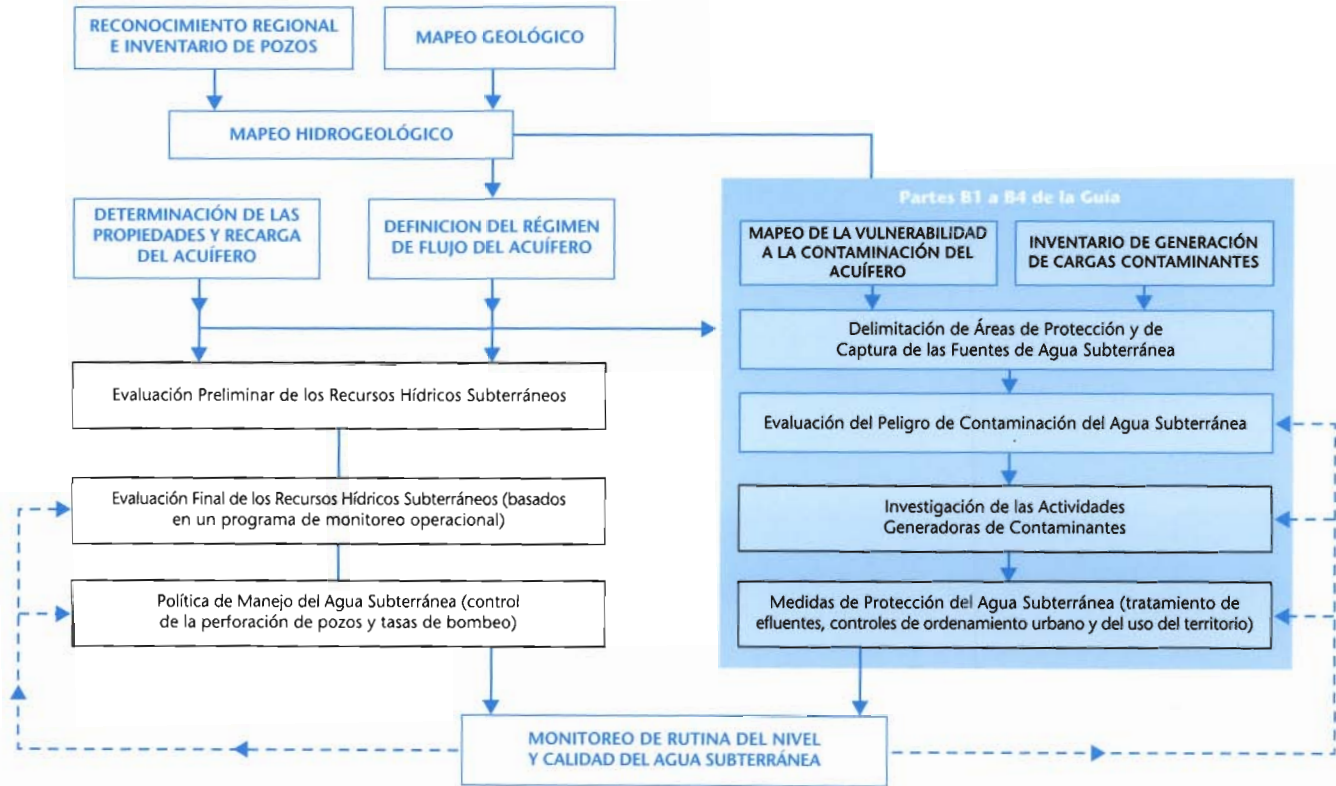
RECONOCIMIENTO REGIONAL E INVENTARIO DE POZOS

MAPEO GEOLÓGICO

MAPEO HIDROGEOLÓGICO

DETERMINACIÓN DE LAS PROPIEDADES Y RECARGA DEL ACUÍFERO

DEFINICION DEL RÉGIMEN DE FLUJO DEL ACUÍFERO

Evaluación Preliminar de los Recursos Hídricos Subterráneos

Evaluación Final de los Recursos Hídricos Subterráneos (basados en un programa de monitoreo operacional)

Política de Manejo del Agua Subterránea (control de la perforación de pozos y tasas de bombeo)

Partes B1 a B4 de la Guía

MAPEO DE LA VULNERABILIDAD A LA CONTAMINACIÓN DEL ACUÍFERO

INVENTARIO DE GENERACIÓN DE CARGAS CONTAMINANTES

Delimitación de Áreas de Protección y de Captura de las Fuentes de Agua Subterránea

Evaluación del Peligro de Contaminación del Agua Subterránea

Investigación de las Actividades Generadoras de Contaminantes

Medidas de Protección del Agua Subterránea (tratamiento de efluentes, controles de ordenamiento urbano y del uso del territorio)

MONITOREO DE RUTINA DEL NIVEL Y CALIDAD DEL AGUA SUBTERRÁNEA